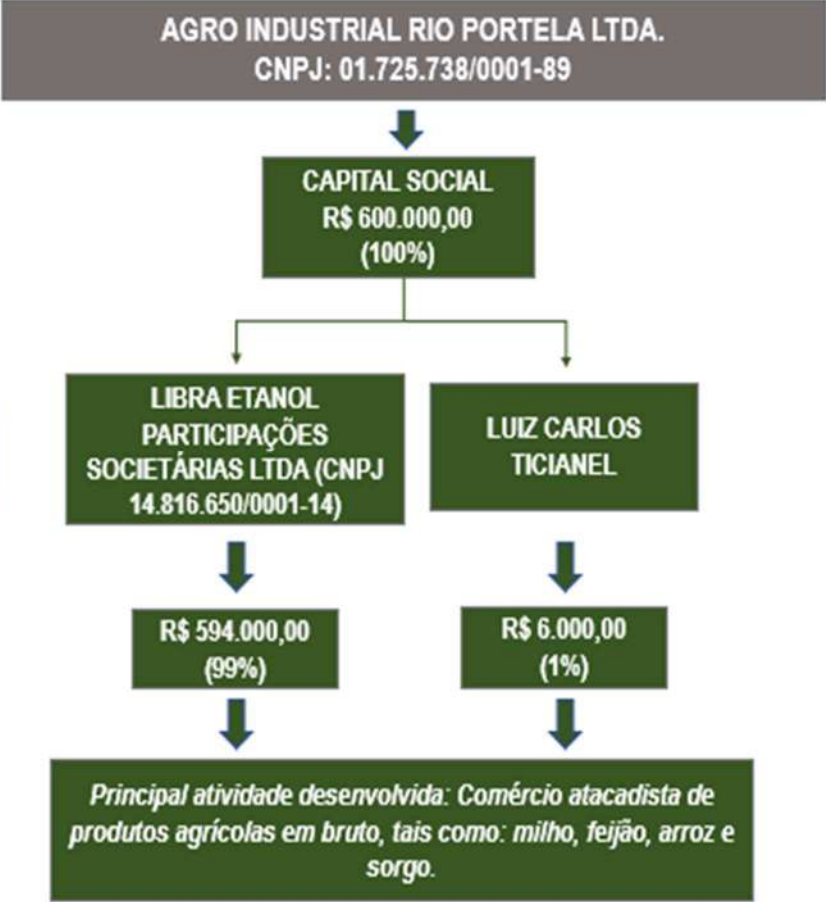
AGRO INDUSTRIAL RIO PORTELA LTDA.
CNPJ: 01.725.738/0001-89

CAPITAL SOCIAL
R$ 600.000,00
(100%)

LIBRA ETANOL PARTICIPAÇÕES SOCIETÁRIAS LTDA (CNPJ 14.816.650/0001-14)

LUIZ CARLOS TICIANEL

R$ 594.000,00
(99%)

R$ 6.000,00
(1%)

Principal atividade desenvolvida: Comércio atacadista de produtos agrícolas em bruto, tais como: milho, feijão, arroz e sorgo.